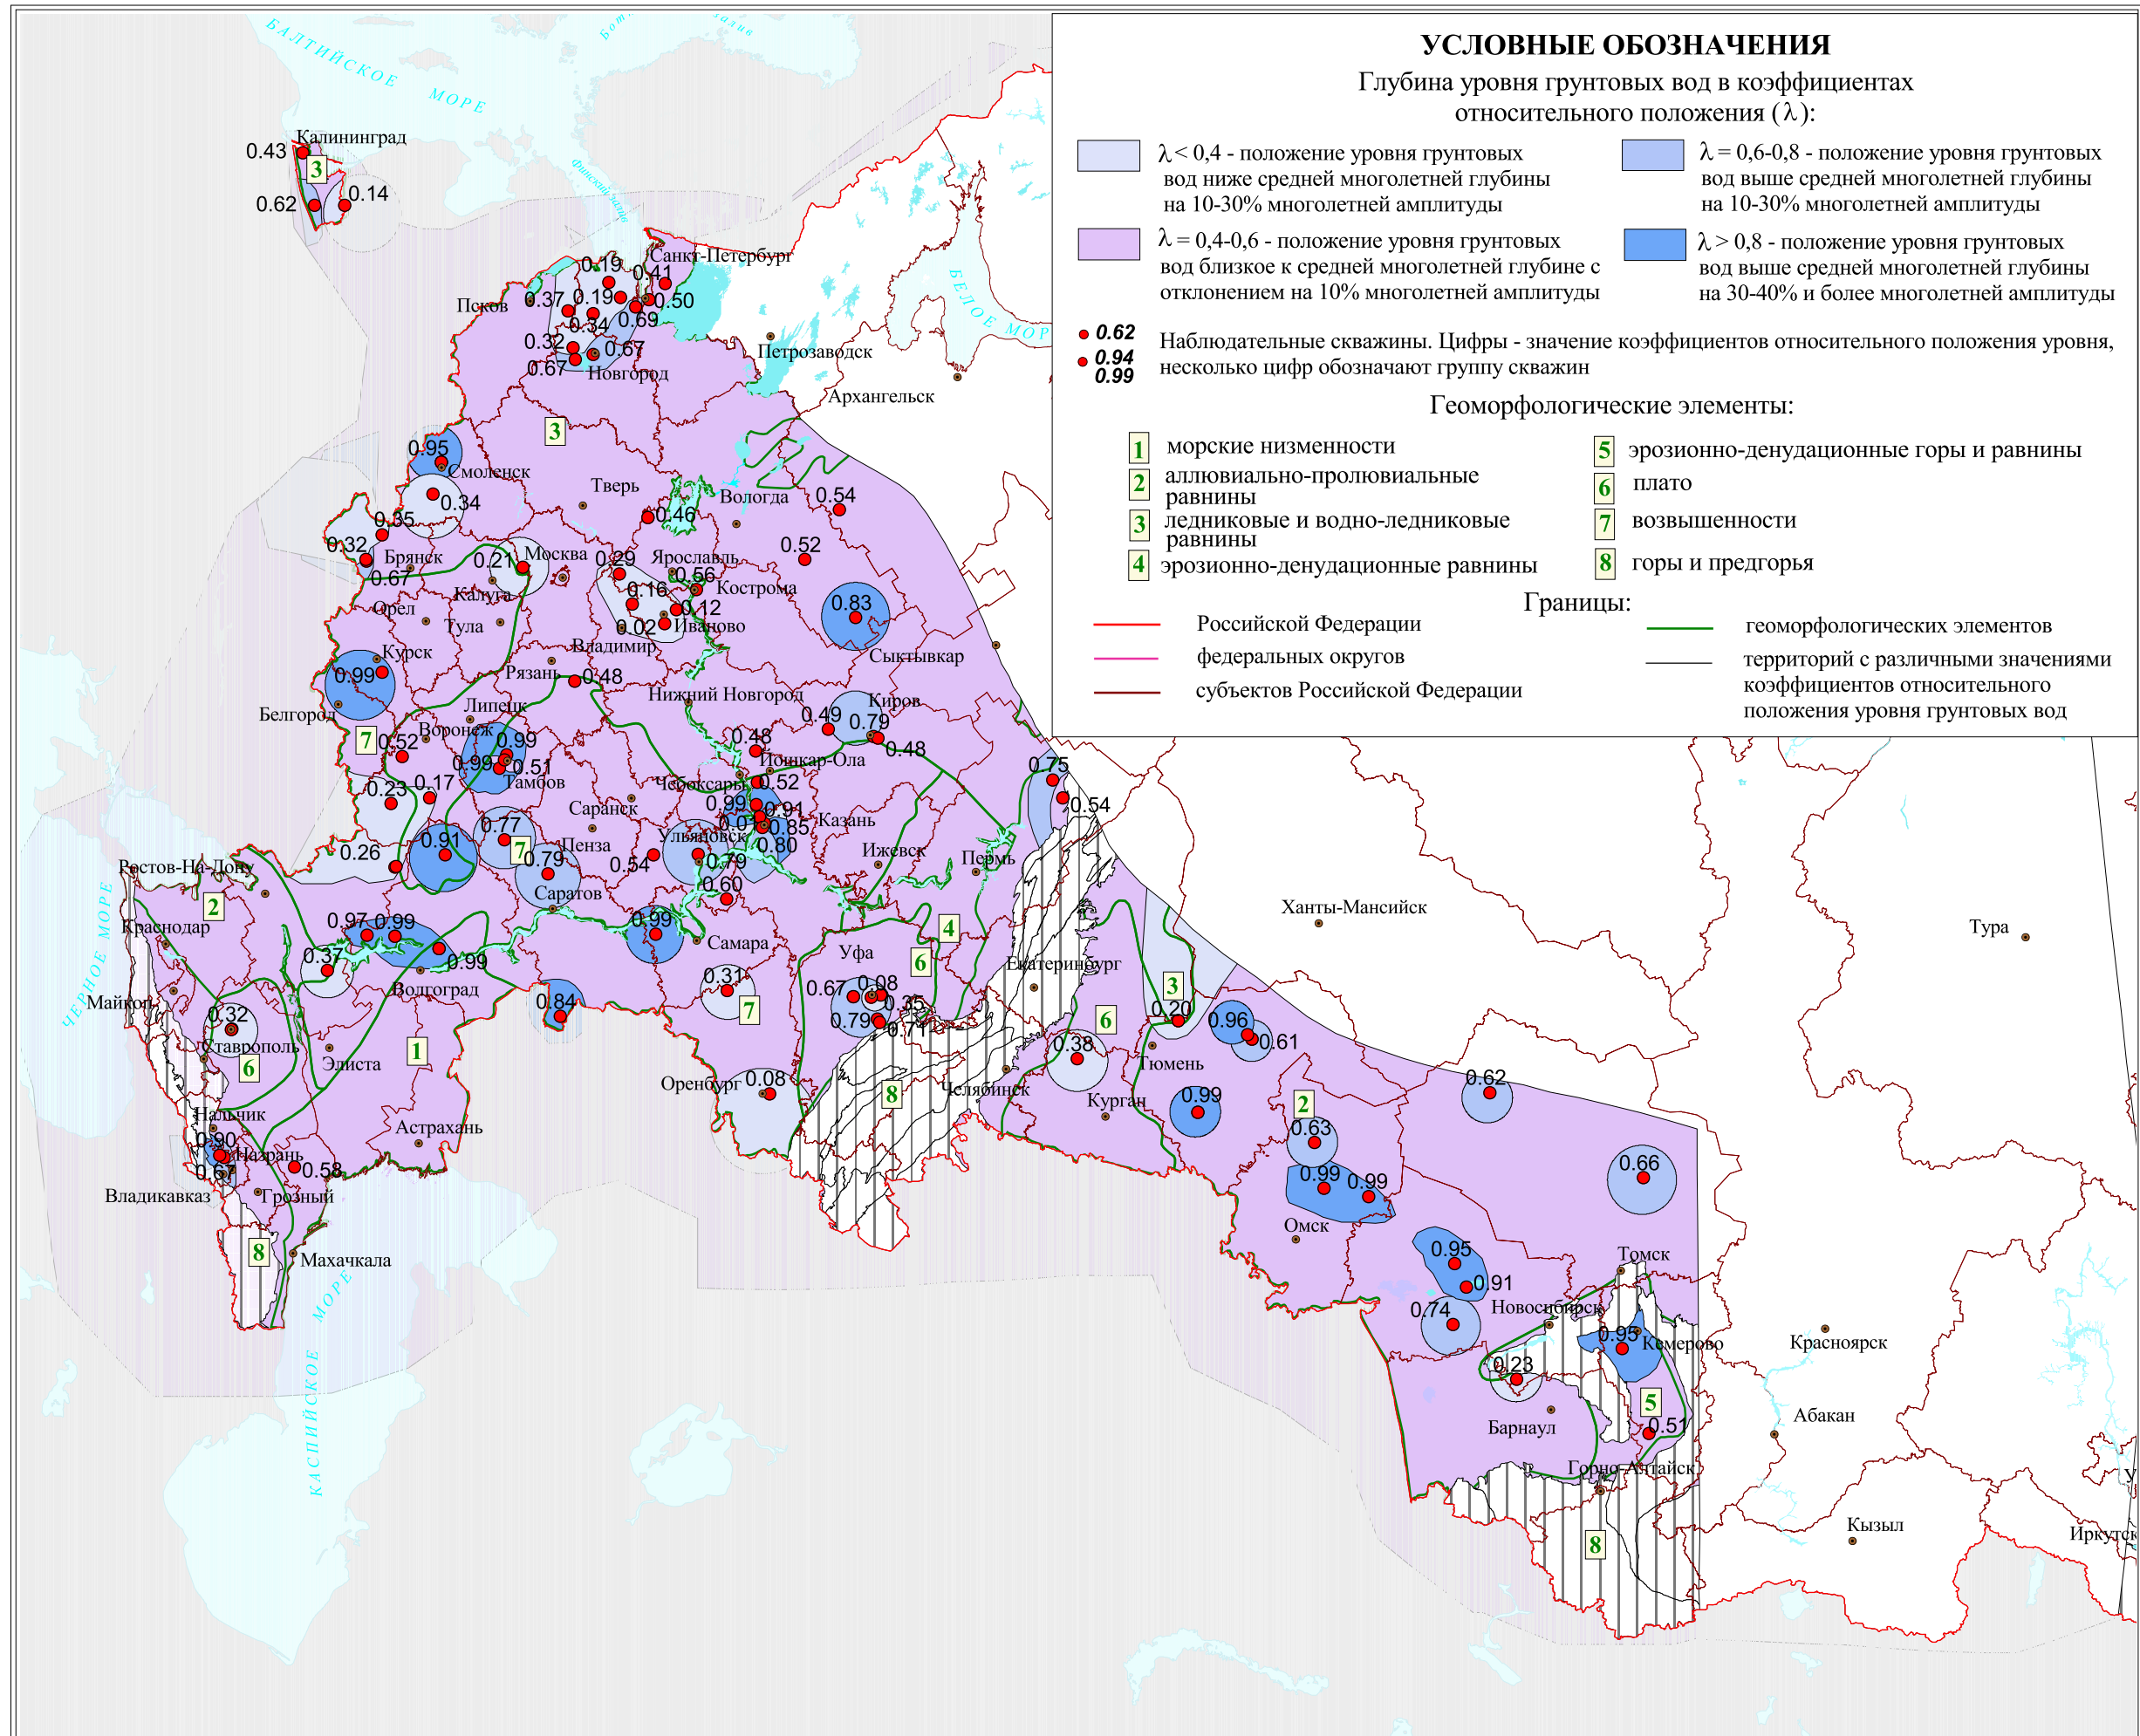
УСЛОВНЫЕ ОБОЗНАЧЕНИЯ
Глубина уровня грунтовых вод в коэффициентах относительного положения (λ):

λ < 0,4 - положение уровня грунтовых вод ниже средней многолетней глубины на 10-30% многолетней амплитуды
λ = 0,6-0,8 - положение уровня грунтовых вод выше средней многолетней глубины на 10-30% многолетней амплитуды
λ = 0,4-0,6 - положение уровня грунтовых вод близкое к средней многолетней глубине с отклонением на 10% многолетней амплитуды
λ > 0,8 - положение уровня грунтовых вод выше средней многолетней глубины на 30-40% и более многолетней амплитуды

0.62
0.94
0.99
Наблюдательные скважины. Цифры - значение коэффициентов относительного положения уровня, несколько цифр обозначают группу скважин

Геоморфологические элементы:
1 морские низменности
2 аллювиально-пролювиальные равнины
3 ледниковые и водно-ледниковые равнины
4 эрозионно-денудационные равнины
5 эрозионно-денудационные горы и равнины
6 плато
7 возвышенности
8 горы и предгорья

Границы:
Российской Федерации
федеральных округов
субъектов Российской Федерации
геоморфологических элементов
территорий с различными значениями коэффициентов относительного положения уровня грунтовых вод

БАЛТИЙСКОЕ МОРЕ
Ботнический залив
Финский залив
БЕЛОЕ МОРЕ
ЧЕРНОЕ МОРЕ
КАСПИЙСКОЕ МОРЕ

Калининград 0.43 0.62 0.14 3
Санкт-Петербург 0.19 0.41 0.37 0.19 0.50 0.34 0.69 0.32 0.67 0.67
Псков Новгород Петрозаводск Архангельск
3
0.95 Смоленск 0.34 Тверь Вологда 0.54 0.46
0.35 0.32 Брянск 0.67 0.21 Москва 0.29 Ярославль 0.52 0.56 Кострома 0.16 0.12 0.02 Иваново
Орел Калуга Тула Владимир Курск 0.99 0.83 Сыктывкар
Рязань 0.48 Нижний Новгород Белгород Липецк Киров 0.49 0.79 0.48
7 0.52 Воронеж 0.99 0.99 0.51 0.48 Йошкар-Ола Тамбов 0.23 0.17 Чебоксары 0.52 0.75 0.54
Саранск 0.99 0.91 0.01 0.85 Казань 0.77 0.91 7 Пенза Ульяновск 0.80 Ижевск Пермь
0.26 0.79 0.54 0.79 0.60 Саратов
Ростов-На-Дону 2 Краснодар 0.97 0.99 0.99 0.37 Волгоград 0.99 Самара 4 Уфа 6
Екатеринбург Ханты-Мансийск Тура
3 0.20 0.96 0.61 0.31 7 0.84 0.67 0.98 0.35 0.79 0.71
Майкоп 0.32 Ставрополь 6 Элиста 1 6 0.38 Тюмень
Оренбург 0.08 8 Челябинск Курган 0.99 0.62 2 0.63
Нальчик Астрахань 0.90 Назрань 0.67 0.58 Владикавказ Грозный 8 Махачкала
0.66 0.99 0.99 Омск 0.95 0.91 Томск 0.74 Новосибирск 0.95 Кемерово Красноярск 0.23 5 Барнаул 0.51 Абакан Горно-Алтайск 8 Кызыл Иркутск